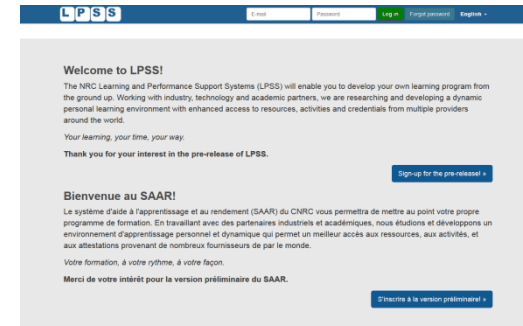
L P S S

E-mail

Password

Log in

Forgot password

English

Welcome to LPSS!

The NRC Learning and Performance Support Systems (LPSS) will enable you to develop your own learning program from the ground up. Working with industry, technology and academic partners, we are researching and developing a dynamic personal learning environment with enhanced access to resources, activities and credentials from multiple providers around the world.

Your learning, your time, your way.

Thank you for your interest in the pre-release of LPSS.

Sign-up for the pre-release! »

Bienvenue au SAAR!

Le système d'aide à l'apprentissage et au rendement (SAAR) du CNRC vous permettra de mettre au point votre propre programme de formation. En travaillant avec des partenaires industriels et académiques, nous étudions et développons un environnement d'apprentissage personnel et dynamique qui permet un meilleur accès aux ressources, aux activités, et aux attestations provenant de nombreux fournisseurs de par le monde.

Votre formation, à votre rythme, à votre façon.

Merci de votre intérêt pour la version préliminaire du SAAR.

S'inscrire à la version préliminaire! »